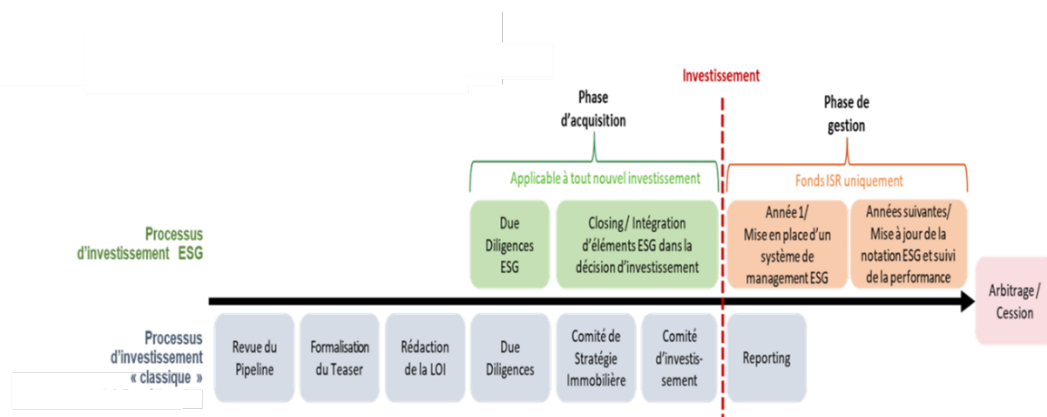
Investissement

Phase d'acquisition

Phase de gestion

Applicable à tout nouvel investissement

Fonds ISR uniquement

Processus d'investissement ESG

Due Diligences ESG

Closing / Intégration d'éléments ESG dans la décision d'investissement

Année 1/ Mise en place d'un système de management ESG

Années suivantes/ Mise à jour de la notation ESG et suivi de la performance

Arbitrage / Cession

Processus d'investissement « classique »

Revue du Pipeline

Formalisation du Teaser

Rédaction de la LOI

Due Diligences

Comité de Stratégie Immobilière

Comité d'investissement

Reporting